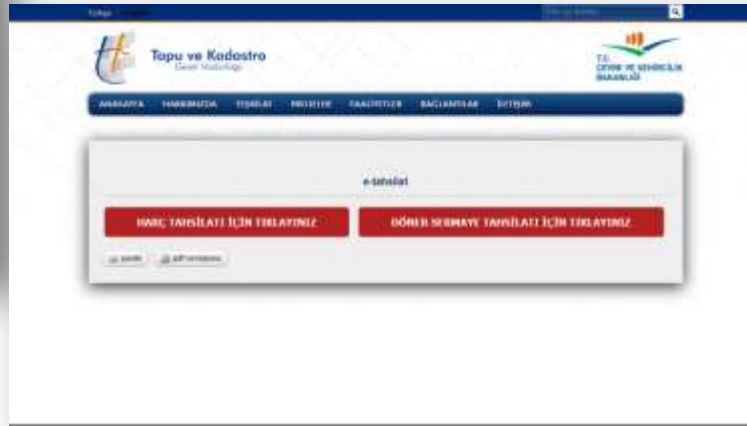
Türkçe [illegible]

Tapu ve Kadastro
Genel Müdürlüğü

T.C.
ÇEVRE VE ŞEHİRCİLİK
BAKANLIĞI

ANASAYFA HAKKIMIZDA TEŞKİLAT PROJELER FAALİYETLER BAĞLANTILAR İLETİŞİM

e-tahsilat

HARÇ TAHSİLATI İÇİN TIKLAYINIZ

DÖNER SERMAYE TAHSİLATI İÇİN TIKLAYINIZ

yazdır pdf versiyonu